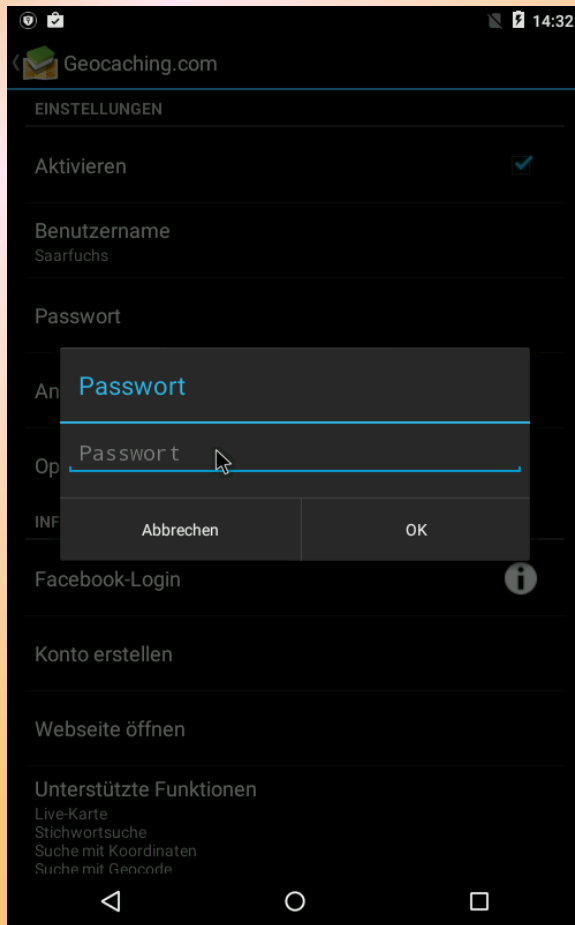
14:32

Geocaching.com

EINSTELLUNGEN

Aktivieren

Benutzername
Saarfuchs

Passwort

An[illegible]

Op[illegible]

INF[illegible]

Passwort

Passwort

Abbrechen

OK

Facebook-Login

Konto erstellen

Webseite öffnen

Unterstützte Funktionen
Live-Karte
Stichwortsuche
Suche mit Koordinaten
Suche mit Geocode